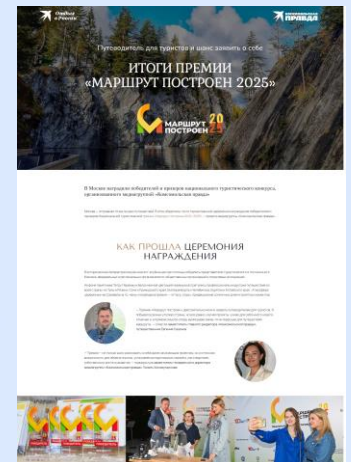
Отдых в России

Комсомольская правда

Путеводитель для туристов и шанс заявить о себе

ИТОГИ ПРЕМИИ «МАРШРУТ ПОСТРОЕН 2025»

МАРШРУТ ПОСТРОЕН 2025

В Москве наградили победителей и призеров национального туристического конкурса, организованного медиагруппой «Комсомольская правда»

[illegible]

КАК ПРОШЛА ЦЕРЕМОНИЯ НАГРАЖДЕНИЯ

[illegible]

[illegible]

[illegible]